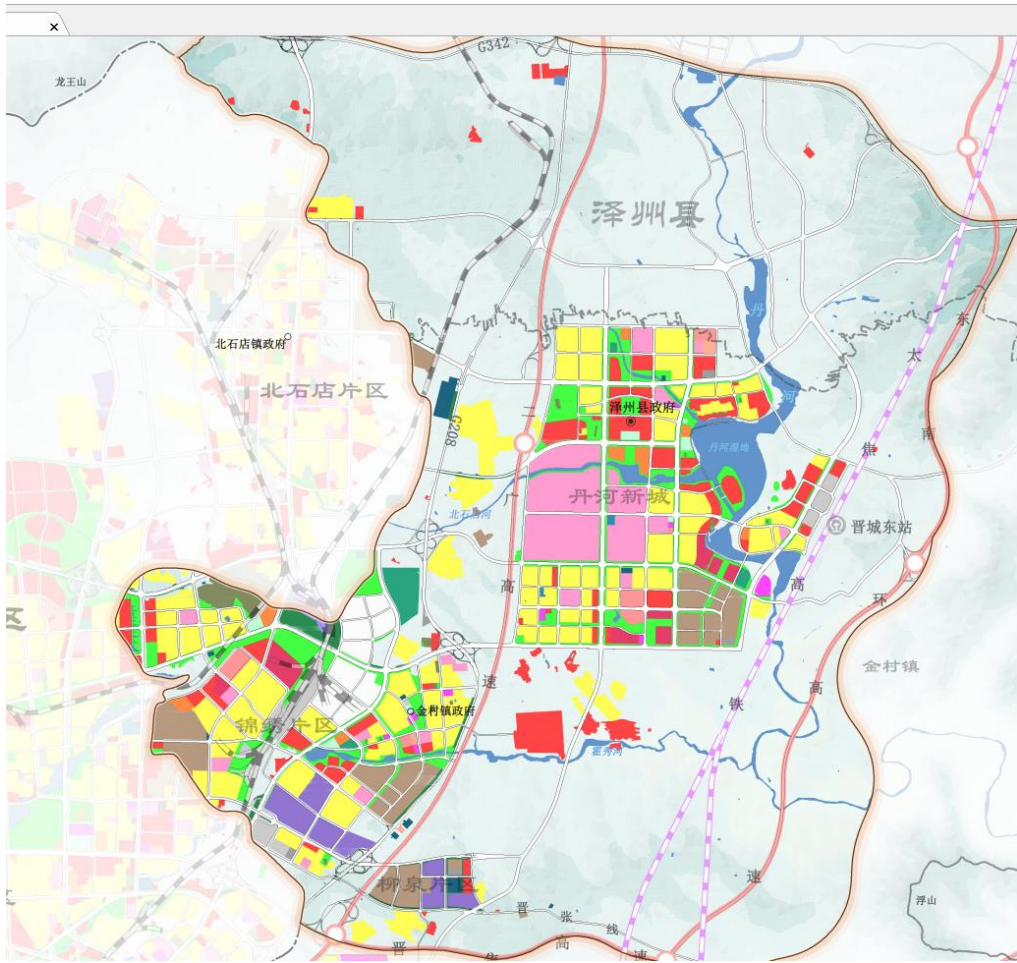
×

G342

龙王山

泽州县

北石店镇政府

北石店片区

G208

泽州县政府

二

丹河

丹河湿地

东

太

南

焦

丹河新城

广

北石店河

晋城东站

高

高

环

金村镇

速

金村镇政府

锦绣片区

铁

高

区

柳泉片区

速

晋

张

线

晋

高

速

浮山